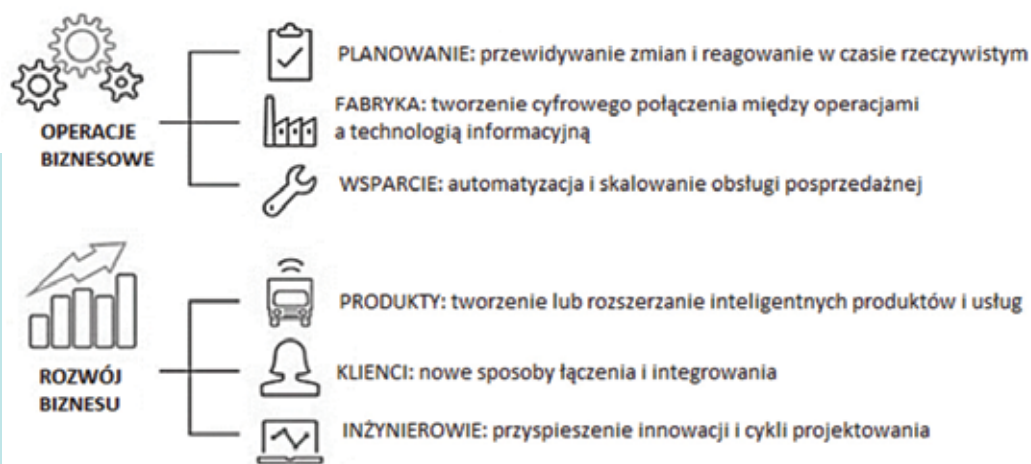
OPERACJE BIZNESOWE

PLANOWANIE: przewidywanie zmian i reagowanie w czasie rzeczywistym

FABRYKA: tworzenie cyfrowego połączenia między operacjami a technologią informacyjną

WSPARCIE: automatyzacja i skalowanie obsługi posprzedażnej

ROZWÓJ BIZNESU

PRODUKTY: tworzenie lub rozszerzanie inteligentnych produktów i usług

KLIENCI: nowe sposoby łączenia i integrowania

INŻYNIEROWIE: przyspieszenie innowacji i cykli projektowania